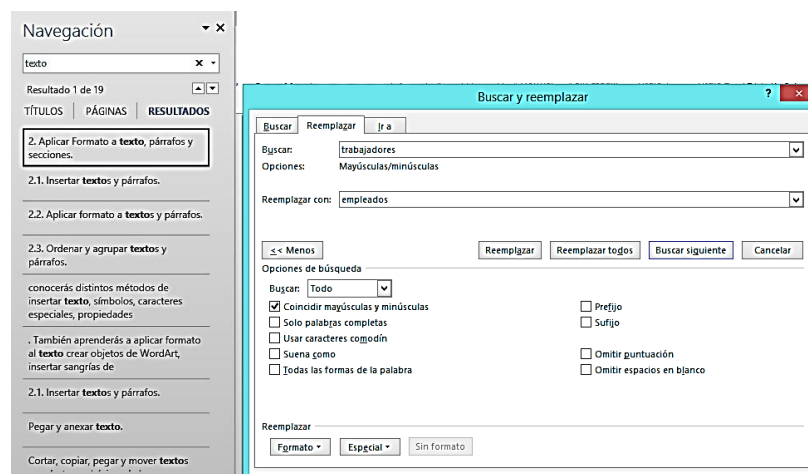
Navegación

texto

Resultado 1 de 19

TÍTULOS PÁGINAS RESULTADOS

2. Aplicar Formato a **texto**, párrafos y secciones.

2.1. Insertar **textos** y párrafos.

2.2. Aplicar formato a **textos** y párrafos.

2.3. Ordenar y agrupar **textos** y párrafos.

conocerás distintos métodos de insertar **texto**, símbolos, caracteres especiales, propiedades

. También aprenderás a aplicar formato al **texto** crear objetos de WordArt, insertar sangrías de

2.1. Insertar **textos** y párrafos.

Pegar y anexar **texto**.

Cortar, copiar, pegar y mover **textos** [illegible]

Buscar y reemplazar

Buscar | Reemplazar | Ir a

Buscar: trabajadores

Opciones: Mayúsculas/minúsculas

Reemplazar con: empleados

<< Menos | Reemplazar | Reemplazar todos | Buscar siguiente | Cancelar

Opciones de búsqueda

Buscar: Todo

☑ Coincidir mayúsculas y minúsculas
☐ Solo palabras completas
☐ Usar caracteres comodín
☐ Suena como
☐ Todas las formas de la palabra

☐ Prefijo
☐ Sufijo
☐ Omitir puntuación
☐ Omitir espacios en blanco

Reemplazar

Formato ▾ | Especial ▾ | Sin formato